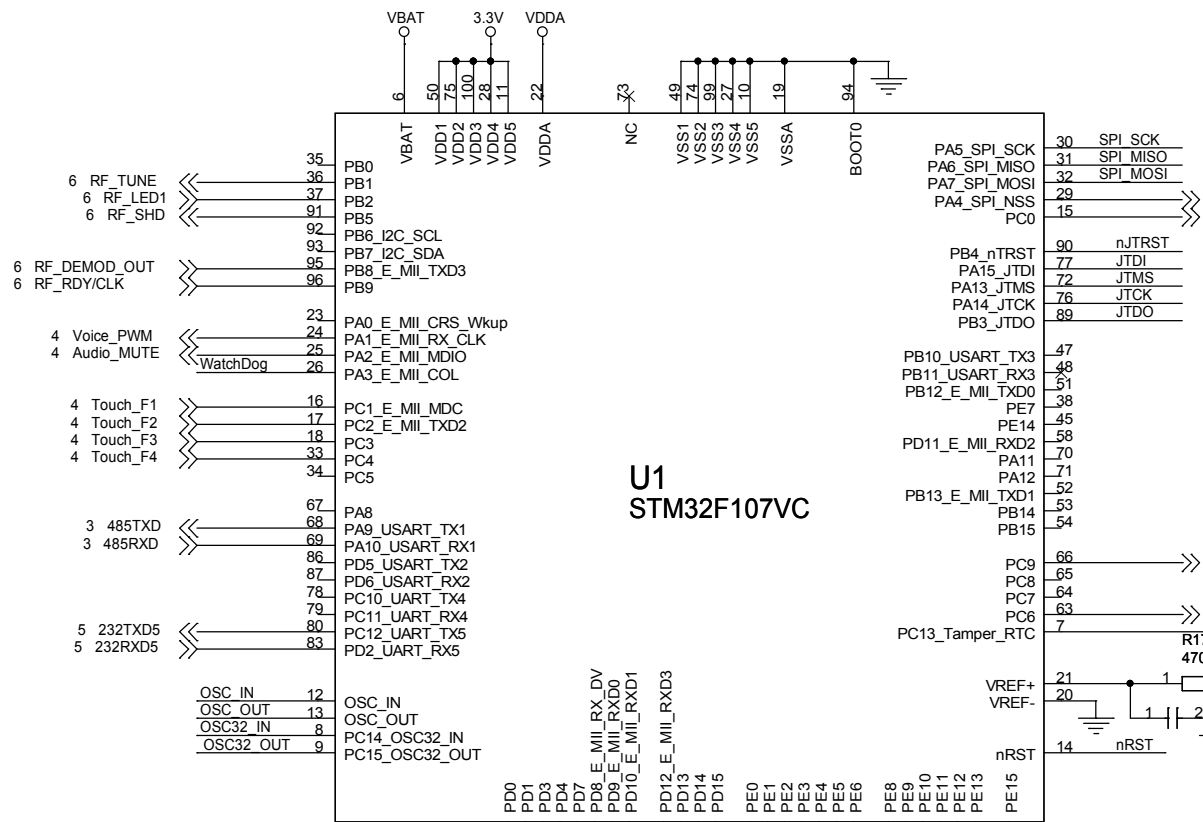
VBAT 3.3V VDDA

6 50 75 100 28 11 22 73 49 74 99 27 10 19 94

VBAT VDD1 VDD2 VDD3 VDD4 VDD5 VDDA NC VSS1 VSS2 VSS3 VSS4 VSS5 VSSA BOOT0

35 PB0
6 RF_TUNE 36 PB1
6 RF_LED1 37 PB2
6 RF_SHD 91 PB5
92 PB6_I2C_SCL
93 PB7_I2C_SDA
6 RF_DEMOD_OUT 95 PB8_E_MII_TXD3
6 RF_RDY/CLK 96 PB9

23 PA0_E_MII_CRS_Wkup
4 Voice_PWM 24 PA1_E_MII_RX_CLK
4 Audio_MUTE 25 PA2_E_MII_MDIO
WatchDog 26 PA3_E_MII_COL

4 Touch_F1 16 PC1_E_MII_MDC
4 Touch_F2 17 PC2_E_MII_TXD2
4 Touch_F3 18 PC3
4 Touch_F4 33 PC4
34 PC5

67 PA8
3 485TXD 68 PA9_USART_TX1
3 485RXD 69 PA10_USART_RX1
86 PD5_USART_TX2
87 PD6_USART_RX2
78 PC10_UART_TX4
79 PC11_UART_RX4
5 232TXD5 80 PC12_UART_TX5
5 232RXD5 83 PD2_UART_RX5

OSC_IN 12 OSC_IN
OSC_OUT 13 OSC_OUT
OSC32_IN 8 PC14_OSC32_IN
OSC32_OUT 9 PC15_OSC32_OUT

PD0 PD1 PD3 PD4 PD7 PD8_E_MII_RX_DV PD9_E_MII_RXD0 PD10_E_MII_RXD1 PD12_E_MII_RXD3 PD13 PD14 PD15 PE0 PE1 PE2 PE3 PE4 PE5 PE6 PE8 PE9 PE10 PE11 PE12 PE13 PE15

U1
STM32F107VC

PA5_SPI_SCK 30 SPI_SCK
PA6_SPI_MISO 31 SPI_MISO
PA7_SPI_MOSI 32 SPI_MOSI
PA4_SPI_NSS 29
PC0 15

PB4_nTRST 90 nJTRST
PA15_JTDI 77 JTDI
PA13_JTMS 72 JTMS
PA14_JTCK 76 JTCK
PB3_JTDO 89 JTDO

PB10_USART_TX3 47
PB11_USART_RX3 48
PB12_E_MII_TXD0 51
PE7 38
PE14 45
PD11_E_MII_RXD2 58
PA11 70
PA12 71
PB13_E_MII_TXD1 52
PB14 53
PB15 54

PC9 66
PC8 65
PC7 64
PC6 63
PC13_Tamper_RTC 7
R1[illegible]
47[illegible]

VREF+ 21
VREF- 20
1 1 2

nRST 14 nRST